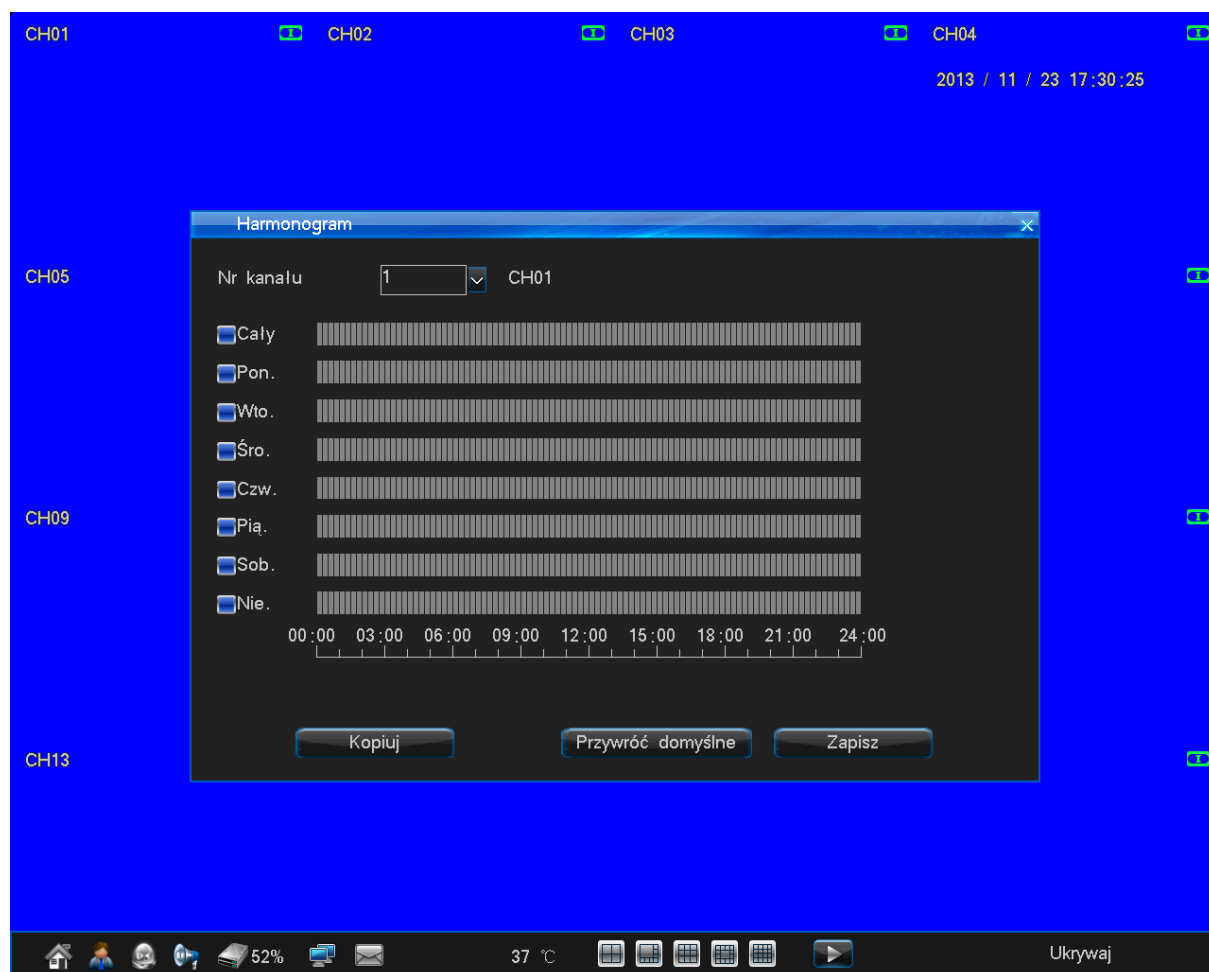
CH01 CH02 CH03 CH04

2013 / 11 / 23 17:30:25

Harmonogram

Nr kanału 1 CH01

CH05

Cały
Pon.
Wto.
Śro.
Czw.
Pią.
Sob.
Nie.

CH09

00:00 03:00 06:00 09:00 12:00 15:00 18:00 21:00 24:00

Kopiuj
Przywróć domyślne
Zapisz

CH13

52%
37 ℃
Ukrywaj